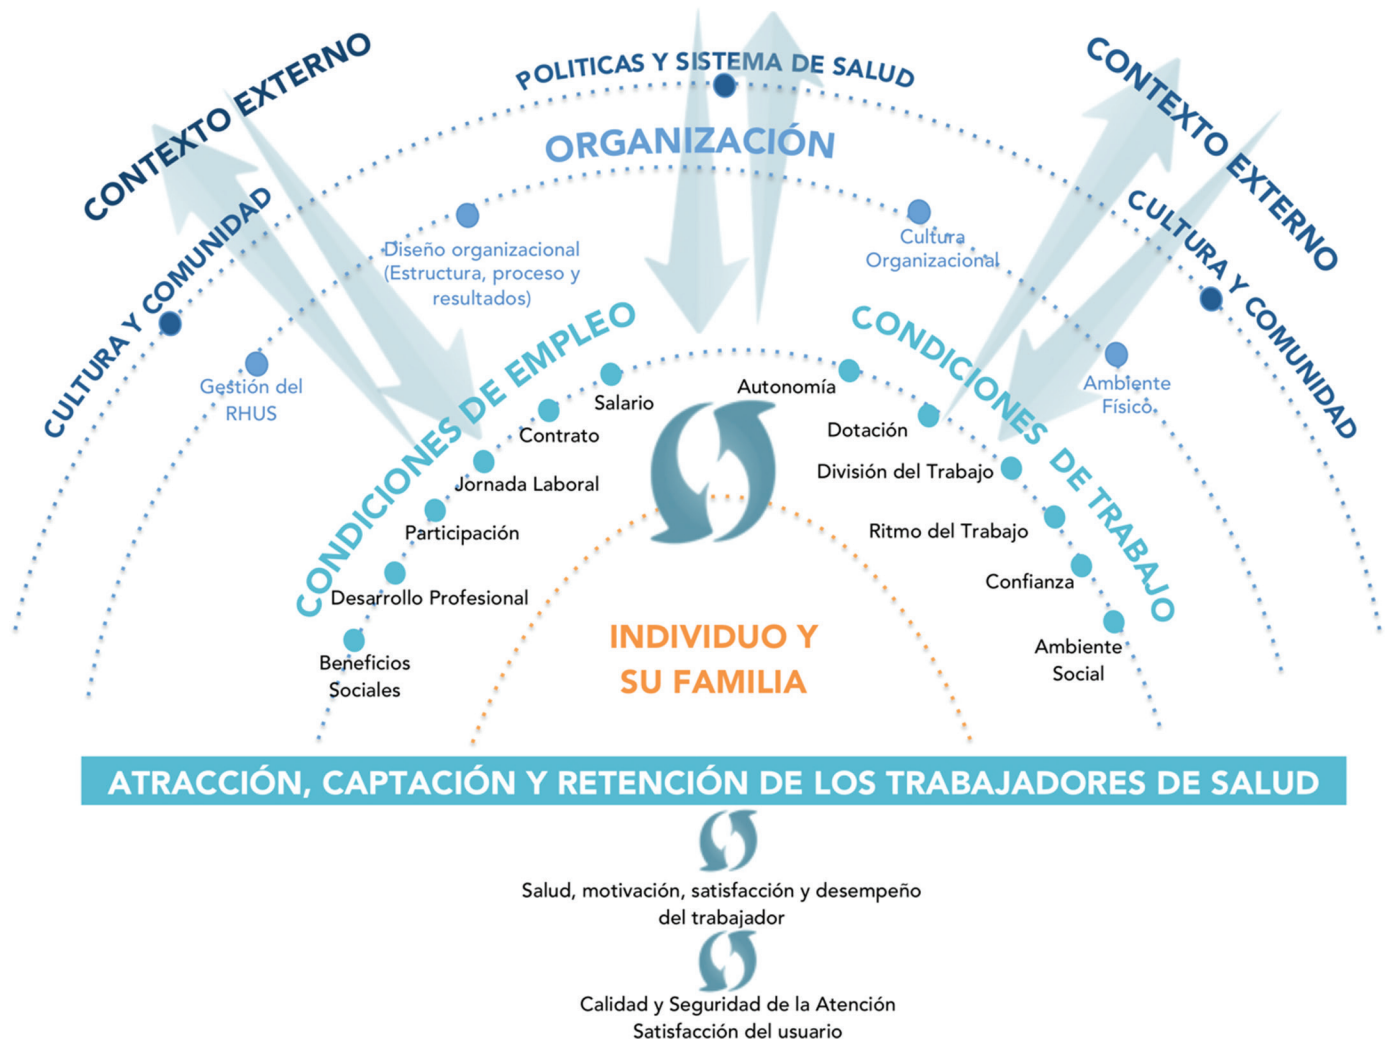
CONTEXTO EXTERNO

POLITICAS Y SISTEMA DE SALUD

CONTEXTO EXTERNO

ORGANIZACIÓN

CULTURA Y COMUNIDAD

Diseño organizacional (Estructura, proceso y resultados)

Cultura Organizacional

CULTURA Y COMUNIDAD

Gestión del RHUS

CONDICIONES DE EMPLEO

CONDICIONES DE TRABAJO

Ambiente Físico

Salario

Autonomía

Contrato

Dotación

Jornada Laboral

División del Trabajo

Participación

Ritmo del Trabajo

Desarrollo Profesional

Confianza

Beneficios Sociales

Ambiente Social

INDIVIDUO Y SU FAMILIA

ATRACCIÓN, CAPTACIÓN Y RETENCIÓN DE LOS TRABAJADORES DE SALUD

Salud, motivación, satisfacción y desempeño del trabajador

Calidad y Seguridad de la Atención
Satisfacción del usuario